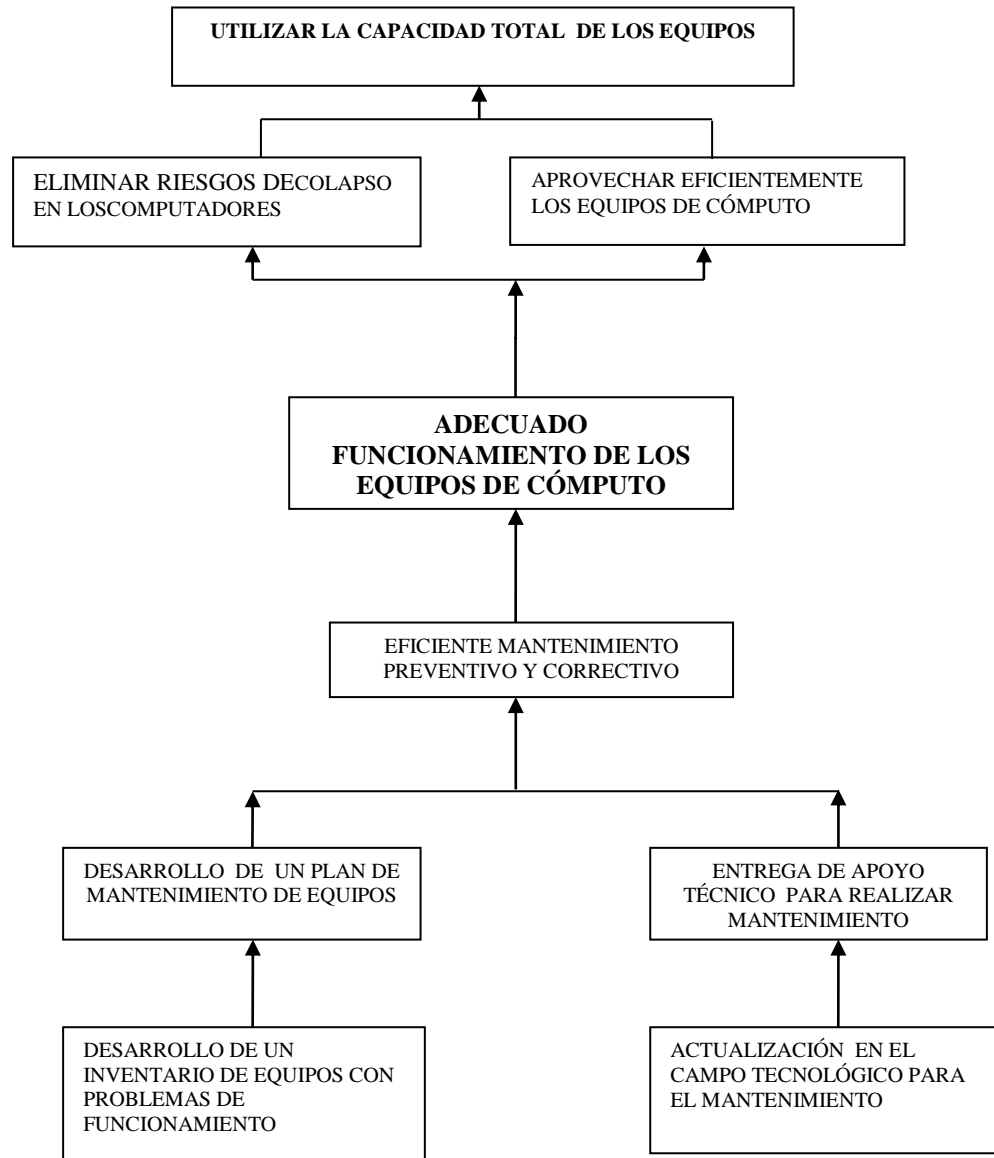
UTILIZAR LA CAPACIDAD TOTAL DE LOS EQUIPOS

ELIMINAR RIESGOS DECOLAPSO EN LOSCOMPUTADORES

APROVECHAR EFICIENTEMENTE LOS EQUIPOS DE CÓMPUTO

ADECUADO FUNCIONAMIENTO DE LOS EQUIPOS DE CÓMPUTO

EFICIENTE MANTENIMIENTO PREVENTIVO Y CORRECTIVO

DESARROLLO DE UN PLAN DE MANTENIMIENTO DE EQUIPOS

ENTREGA DE APOYO TÉCNICO PARA REALIZAR MANTENIMIENTO

DESARROLLO DE UN INVENTARIO DE EQUIPOS CON PROBLEMAS DE FUNCIONAMIENTO

ACTUALIZACIÓN EN EL CAMPO TECNOLÓGICO PARA EL MANTENIMIENTO